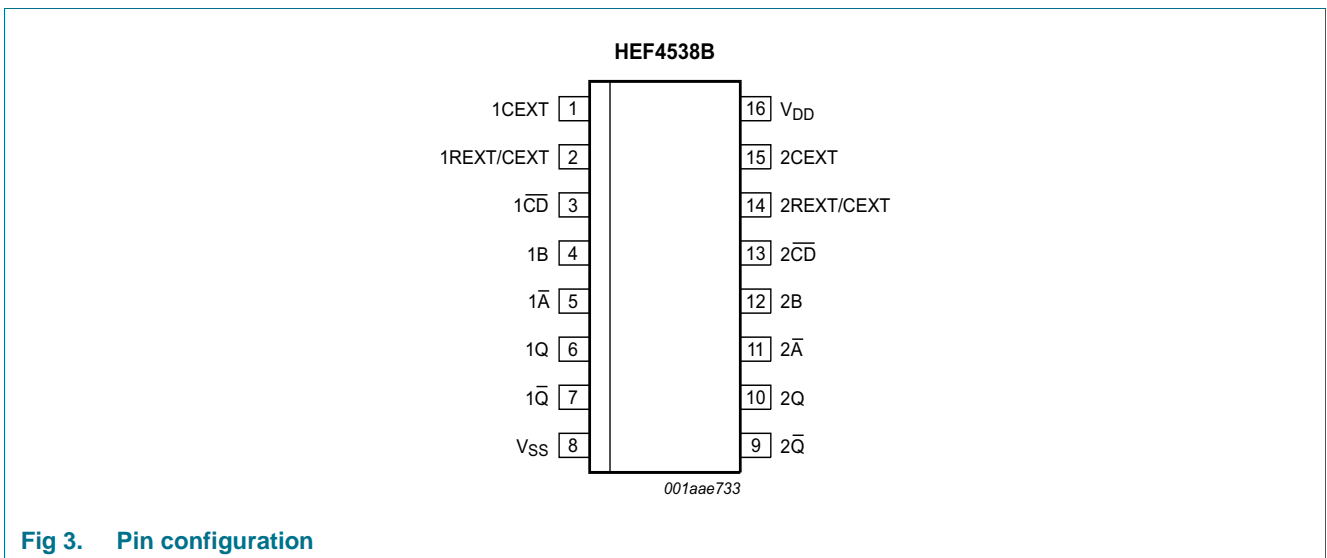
HEF4538B

1CEXT 1
1REXT/CEXT 2
1$\overline{CD}$ 3
1B 4
1$\overline{A}$ 5
1Q 6
1$\overline{Q}$ 7
$V_{SS}$ 8

16 $V_{DD}$
15 2CEXT
14 2REXT/CEXT
13 2$\overline{CD}$
12 2B
11 2$\overline{A}$
10 2Q
9 2$\overline{Q}$

001aae733

Fig 3. Pin configuration